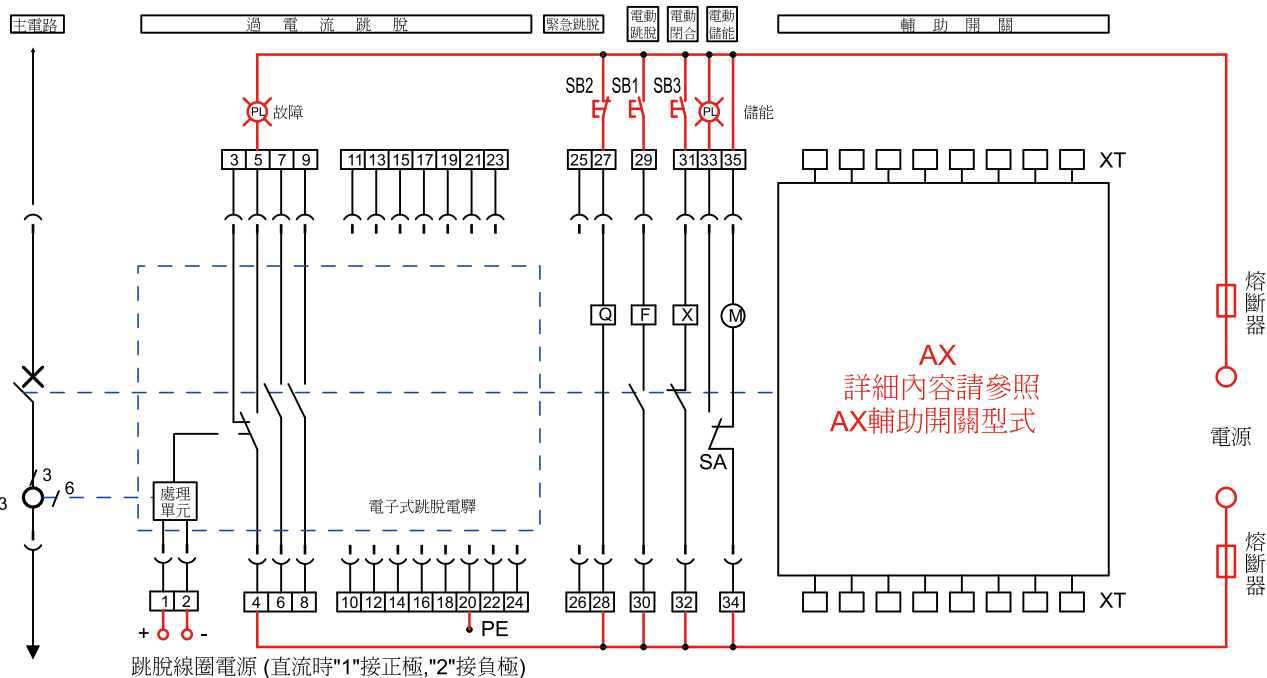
主電路

過 電 流 跳 脫

緊急跳脫

電動跳脫

電動閉合

電動儲能

輔 助 開 關

PL 故障

SB2 SB1 SB3

PL 儲能

3 5 7 9

11 13 15 17 19 21 23

25 27

29

31 33 35

XT

Q F X M

熔斷器

AX
詳細內容請參照
AX輔助開關型式

電源

SA

3

3 6

處理單元

電子式跳脫電驛

熔斷器

1 2

4 6 8

10 12 14 16 18 20 22 24

26 28

30

32

34

XT

+ -

PE

跳脫線圈電源 (直流時"1"接正極,"2"接負極)